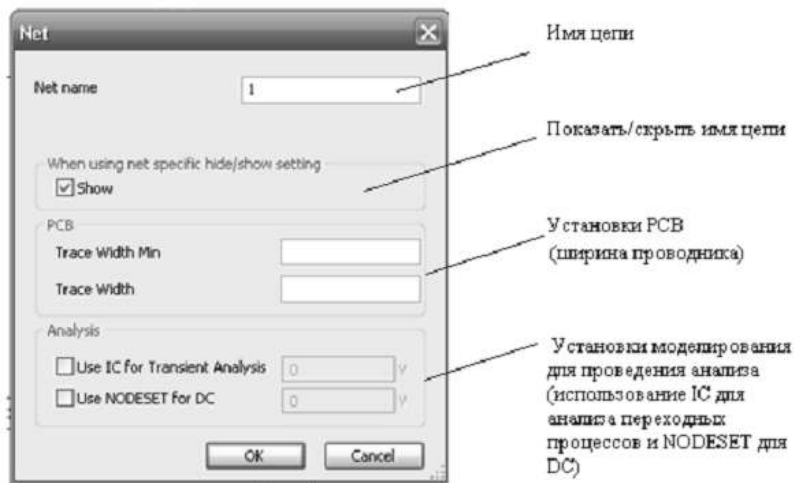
Net

Net name
1

When using net specific hide/show setting
Show

PCB
Trace Width Min
Trace Width

Analysis
Use IC for Transient Analysis
0
V
Use NODESET for DC
0
V

OK
Cancel

Имя цепи

Показать/скрыть имя цепи

Установки PCB (ширина проводника)

Установки моделирования для проведения анализа (использование IC для анализа переходных процессов и NODESET для DC)